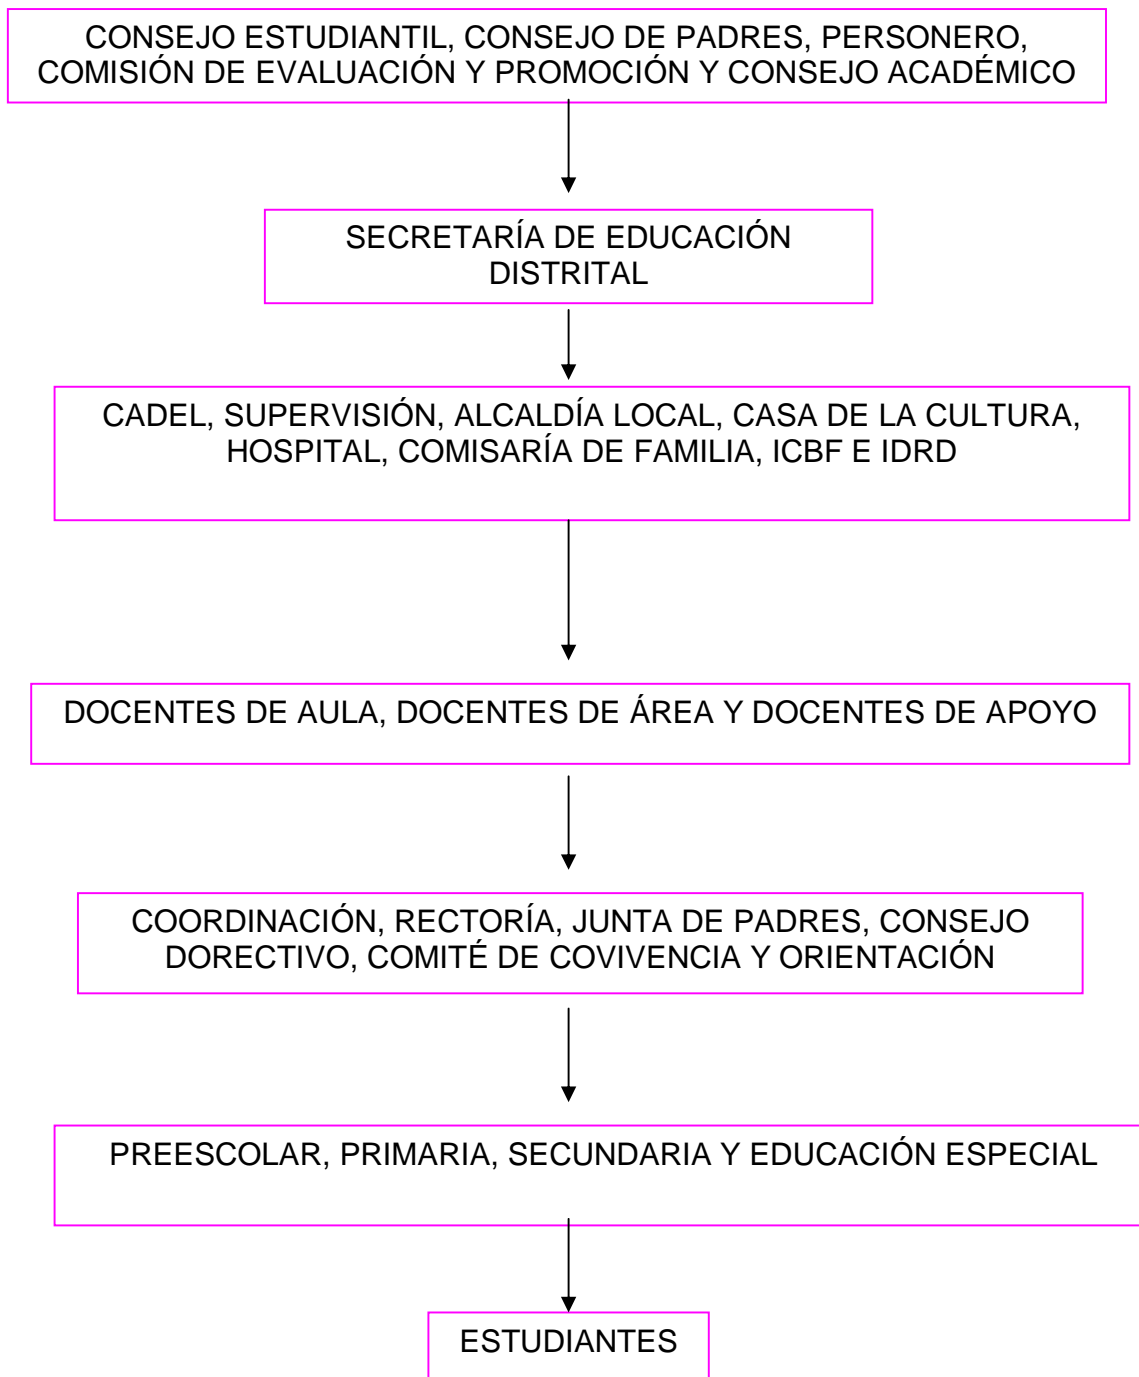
CONSEJO ESTUDIANTIL, CONSEJO DE PADRES, PERSONERO, COMISIÓN DE EVALUACIÓN Y PROMOCIÓN Y CONSEJO ACADÉMICO

SECRETARÍA DE EDUCACIÓN DISTRITAL

CADEL, SUPERVISIÓN, ALCALDÍA LOCAL, CASA DE LA CULTURA, HOSPITAL, COMISARÍA DE FAMILIA, ICBF E IDRD

DOCENTES DE AULA, DOCENTES DE ÁREA Y DOCENTES DE APOYO

COORDINACIÓN, RECTORÍA, JUNTA DE PADRES, CONSEJO DORECTIVO, COMITÉ DE COVIVENCIA Y ORIENTACIÓN

PREESCOLAR, PRIMARIA, SECUNDARIA Y EDUCACIÓN ESPECIAL

ESTUDIANTES